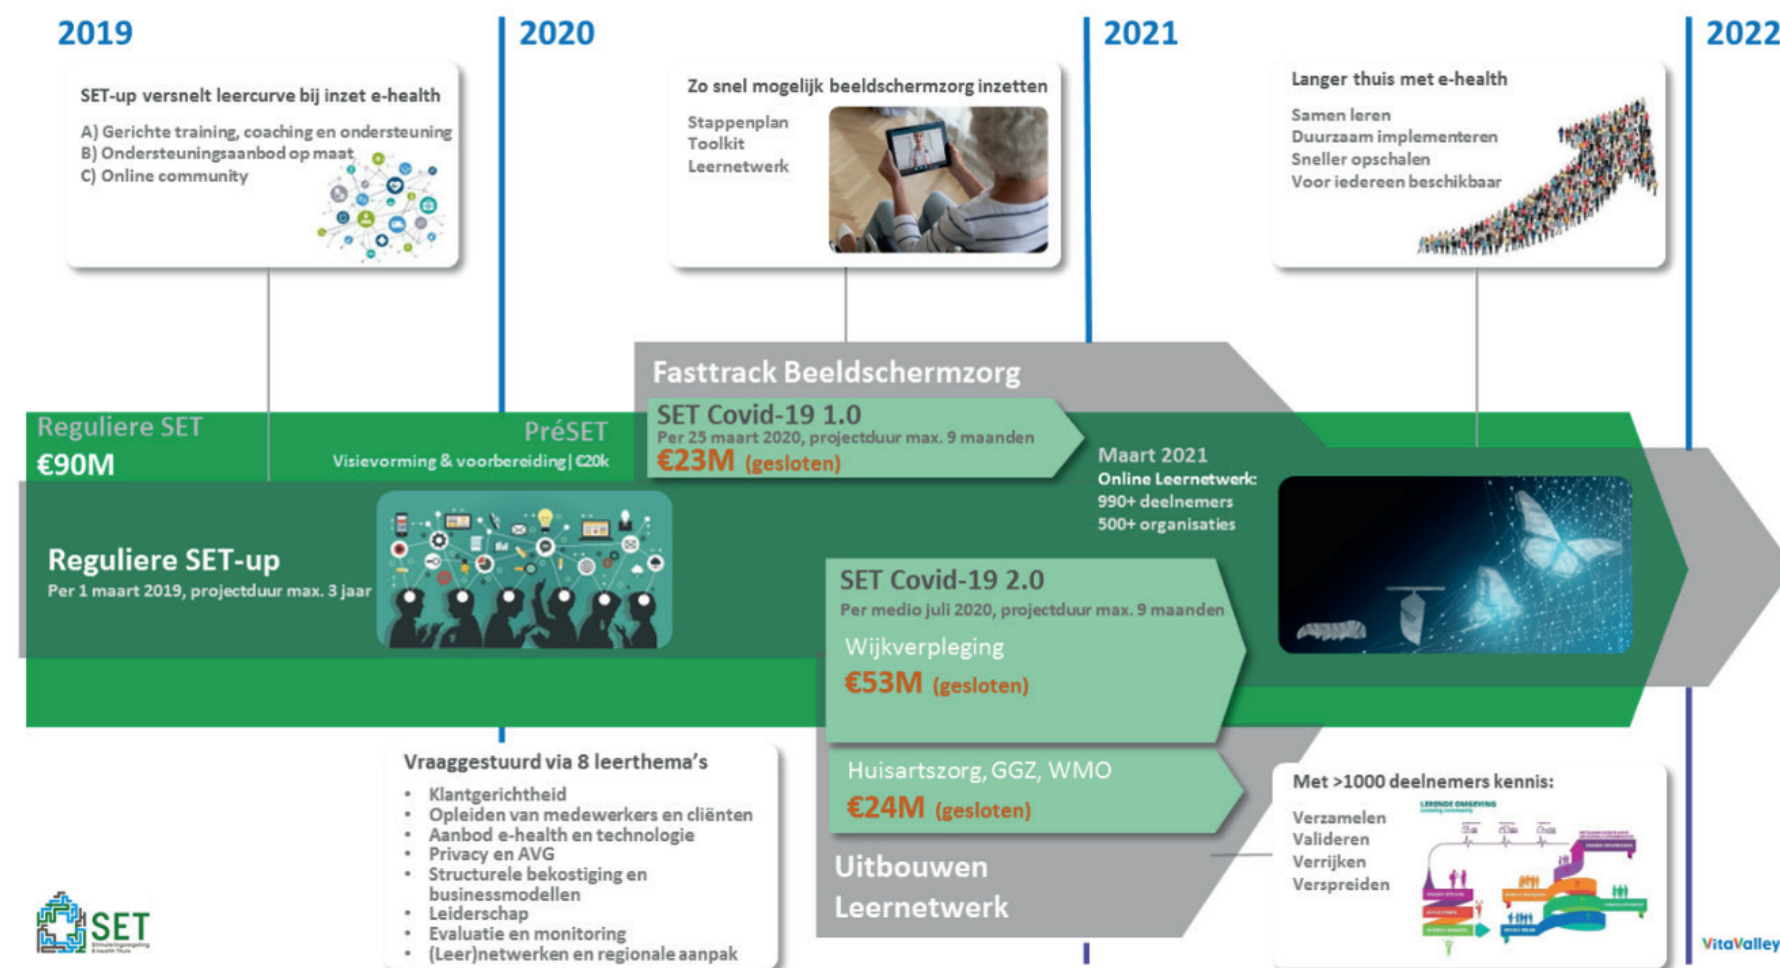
2019

2020

2021

2022

SET-up versnelt leercurve bij inzet e-health

A) Gerichte training, coaching en ondersteuning
B) Ondersteuningsaanbod op maat
C) Online community

Zo snel mogelijk beeldschermzorg inzetten

Stappenplan
Toolkit
Leernetwerk

Langer thuis met e-health

Samen leren
Duurzaam implementeren
Sneller opschalen
Voor iedereen beschikbaar

Fasttrack Beeldschermzorg

Reguliere SET
€90M

PréSET
Visievorming & voorbereiding | €20k

SET Covid-19 1.0
Per 25 maart 2020, projectduur max. 9 maanden
€23M (gesloten)

Maart 2021
Online Leernetwerk:
990+ deelnemers
500+ organisaties

Reguliere SET-up
Per 1 maart 2019, projectduur max. 3 jaar

SET Covid-19 2.0
Per medio juli 2020, projectduur max. 9 maanden
Wijkverpleging
€53M (gesloten)

Huisartszorg, GGZ, WMO
€24M (gesloten)

Uitbouwen Leernetwerk

Vraaggestuurd via 8 leerthema's

• Klantgerichtheid
• Opleiden van medewerkers en cliënten
• Aanbod e-health en technologie
• Privacy en AVG
• Structurele bekostiging en businessmodellen
• Leiderschap
• Evaluatie en monitoring
• (Leer)netwerken en regionale aanpak

Met >1000 deelnemers kennis:

Verzamelen
Valideren
Verrijken
Verspreiden

LERENDE OMGEVING

SET
Stimuleringsregeling E-health Thuis

VitaValley